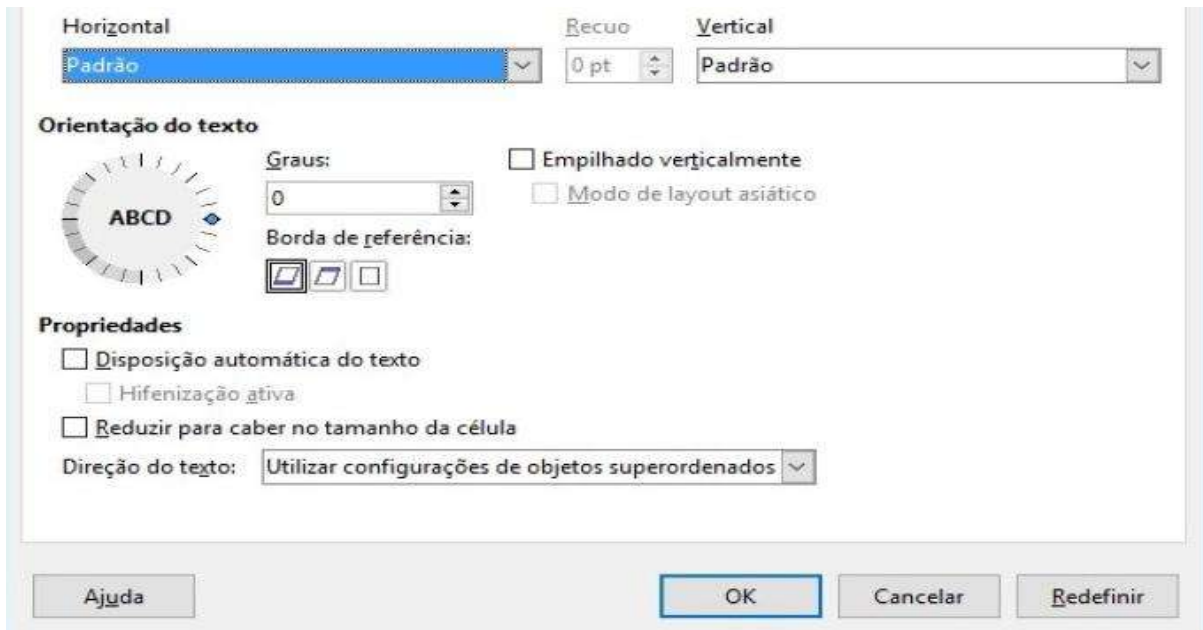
Horizontal
Padrão
Recuo
0 pt
Vertical
Padrão

Orientação do texto
ABCD
Graus:
0
Borda de referência:
Empilhado verticalmente
Modo de layout asiático

Propriedades
Disposição automática do texto
Hifenização ativa
Reduzir para caber no tamanho da célula
Direção do texto: Utilizar configurações de objetos superordenados

Ajuda
OK
Cancelar
Redefinir